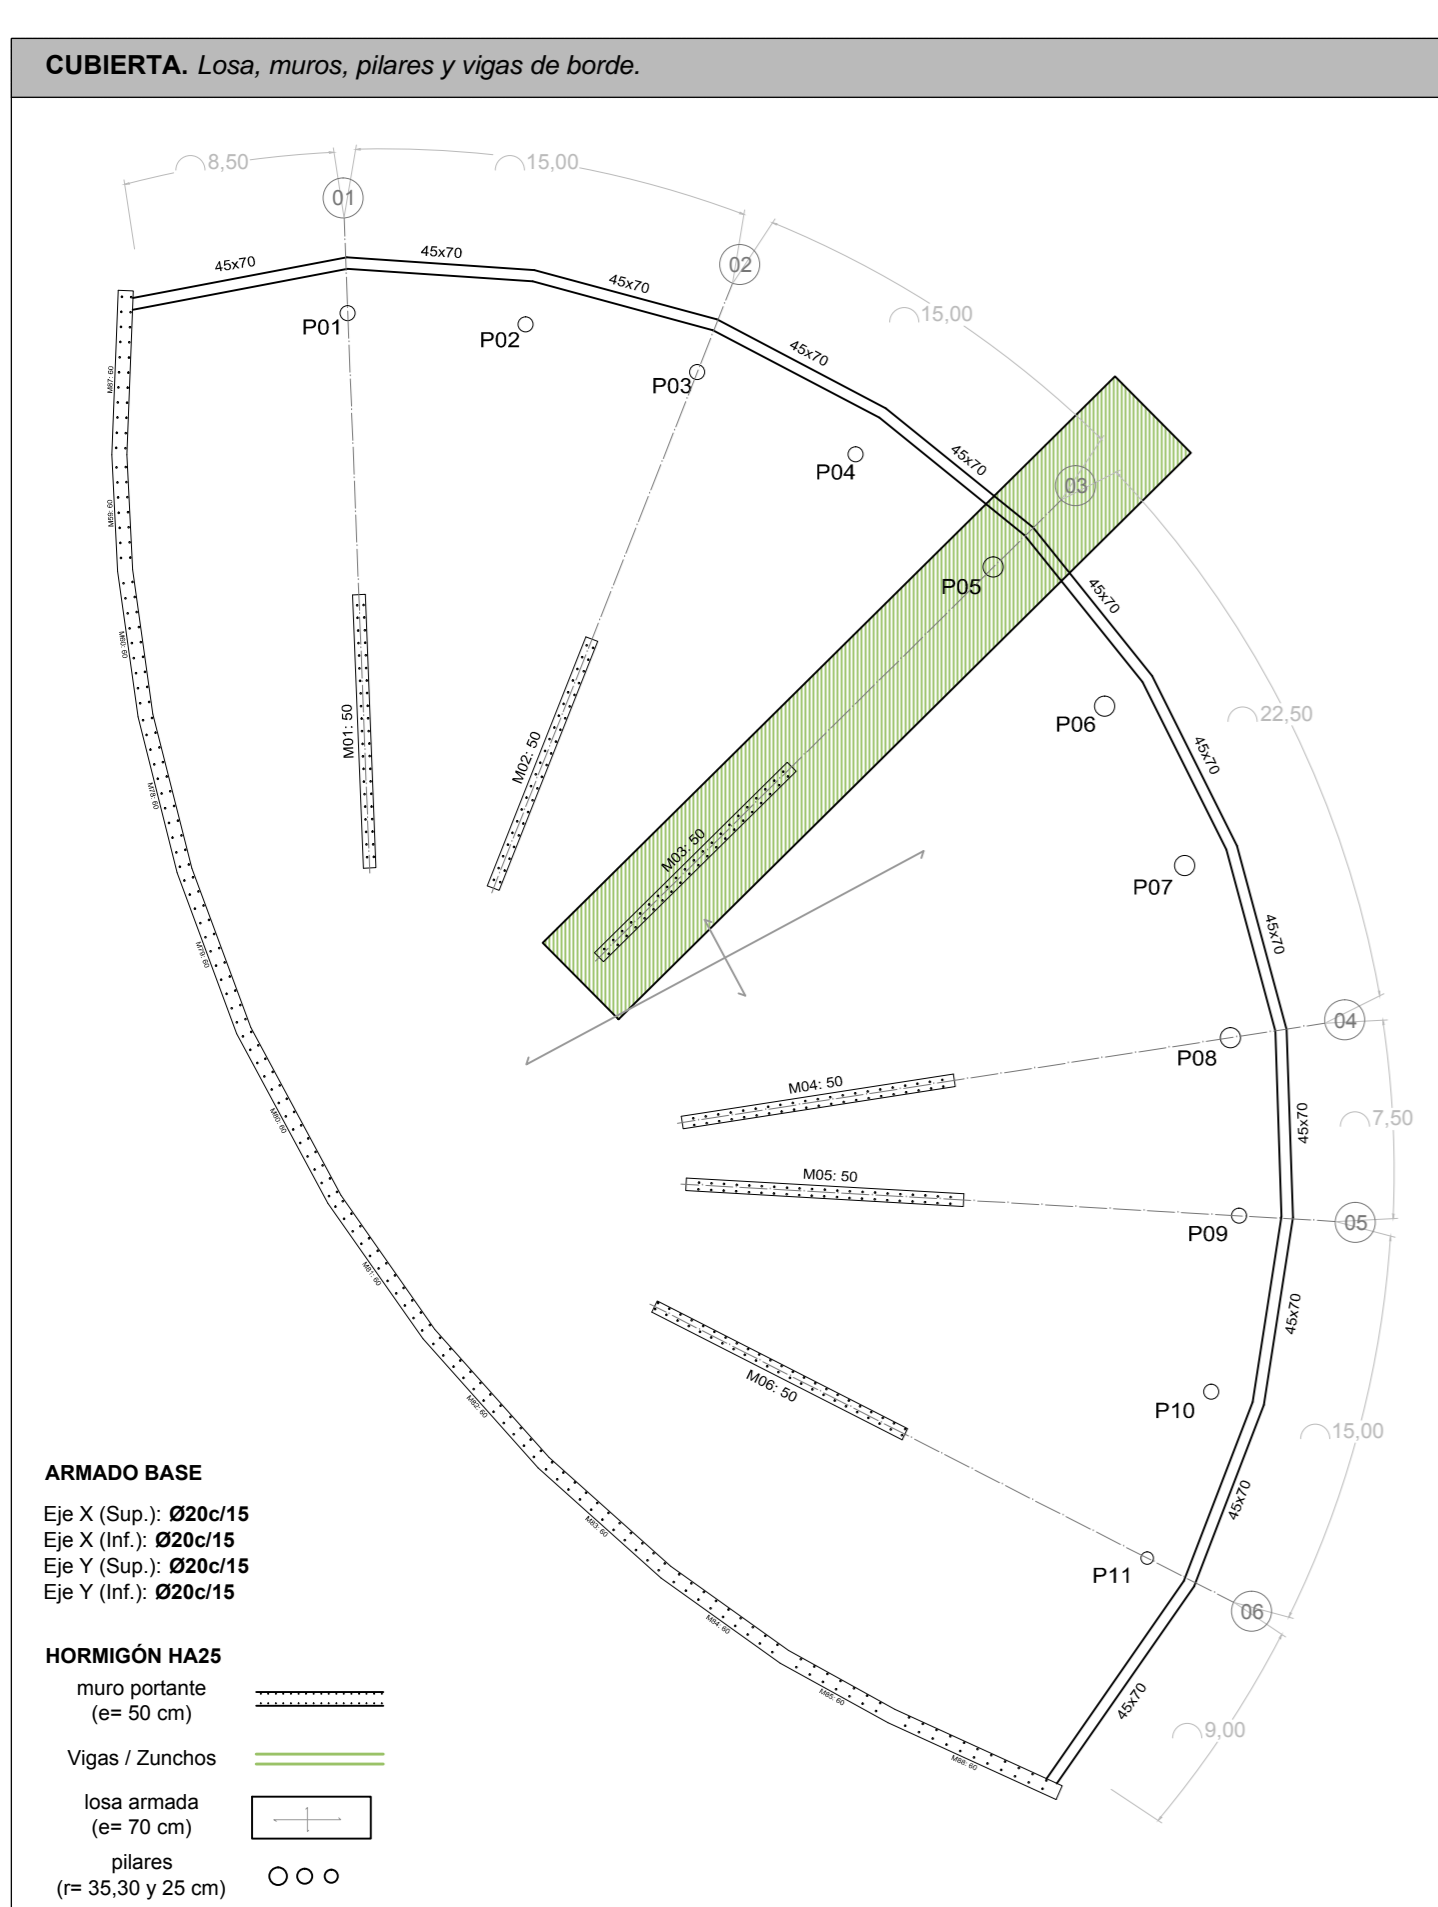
**CUBIERTA.** *Losa, muros, pilares y vigas de borde.*

8,50
15,00
01
02
15,00
03
22,50
04
7,50
05
15,00
06
9,00

45x70
45x70
45x70
45x70
45x70
45x70
45x70
45x70
45x70
45x70
45x70
45x70

P01
P02
P03
P04
P05
P06
P07
P08
P09
P10
P11

M01: 50
M02: 50
M03: 50
M04: 50
M05: 50
M06: 50

M87: 60
M88: 60
M89: 60
M78: 60
M79: 60
M80: 60
M81: 60
M82: 60
M83: 60
M84: 60
M85: 60
M86: 60

**ARMADO BASE**

Eje X (Sup.): **Ø20c/15**
Eje X (Inf.): **Ø20c/15**
Eje Y (Sup.): **Ø20c/15**
Eje Y (Inf.): **Ø20c/15**

**HORMIGÓN HA25**

muro portante (e= 50 cm)

Vigas / Zunchos

losa armada (e= 70 cm)

pilares (r= 35,30 y 25 cm)